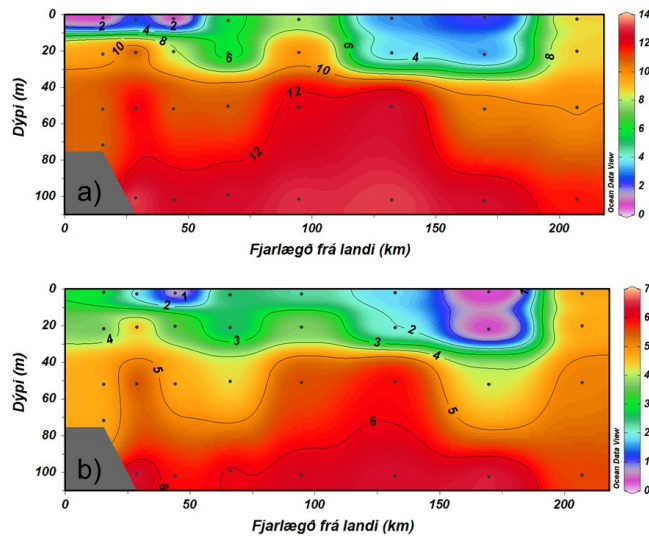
a)

Dýpi (m)

0
20
40
60
80
100

0
50
100
150
200

Fjarlægð frá landi (km)

2
2
4
6
8
10
6
4
8
10
12
12

14
12
10
8
6
4
2
0

Ocean Data View

b)

Dýpi (m)

0
20
40
60
80
100

0
50
100
150
200

Fjarlægð frá landi (km)

1
2
4
3
2
3
4
1
5
5
6
6

7
6
5
4
3
2
1
0

Ocean Data View